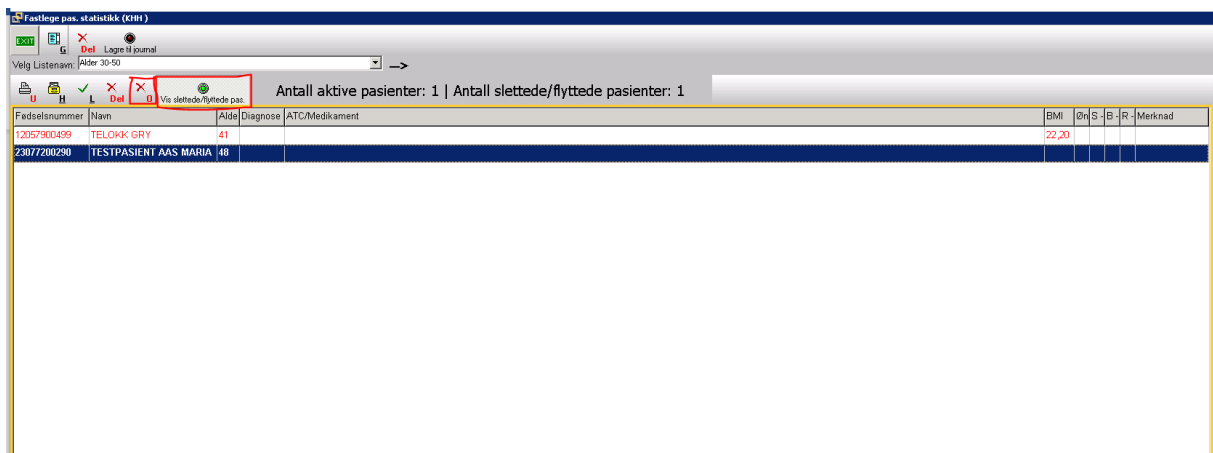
Fastlege pas. statistikk (KHH )

EXIT G Del Lagre til journal

Velg Listenavn: Alder 30-50 -->

U H L Del O Vis slettede/flyttede pas.

Antall aktive pasienter: 1 | Antall slettede/flyttede pasienter: 1

| Fødselsnummer | Navn | Alde | Diagnose | ATC/Medikament | BMI | Øn | S - | B - | R - | Merknad |
|---|---|---|---|---|---|---|---|---|---|---|
| 12057900499 | TELOKK GRY | 41 | | | 22,20 | | | | | |
| 23077200290 | TESTPASIENT AAS MARIA | 48 | | | | | | | | |